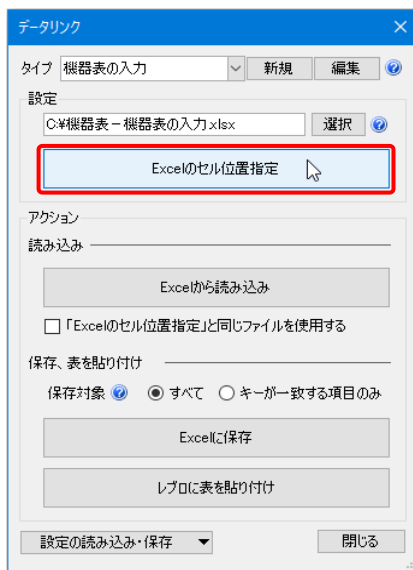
データリンク
×
タイプ 機器表の入力
新規
編集
?
設定
C:¥機器表－機器表の入力.xlsx
選択
?
Excelのセル位置指定
アクション
読み込み
Excelから読み込み
「Excelのセル位置指定」と同じファイルを使用する
保存、表を貼り付け
保存対象 ? すべて キーが一致する項目のみ
Excelに保存
レブロに表を貼り付け
設定の読み込み・保存
閉じる